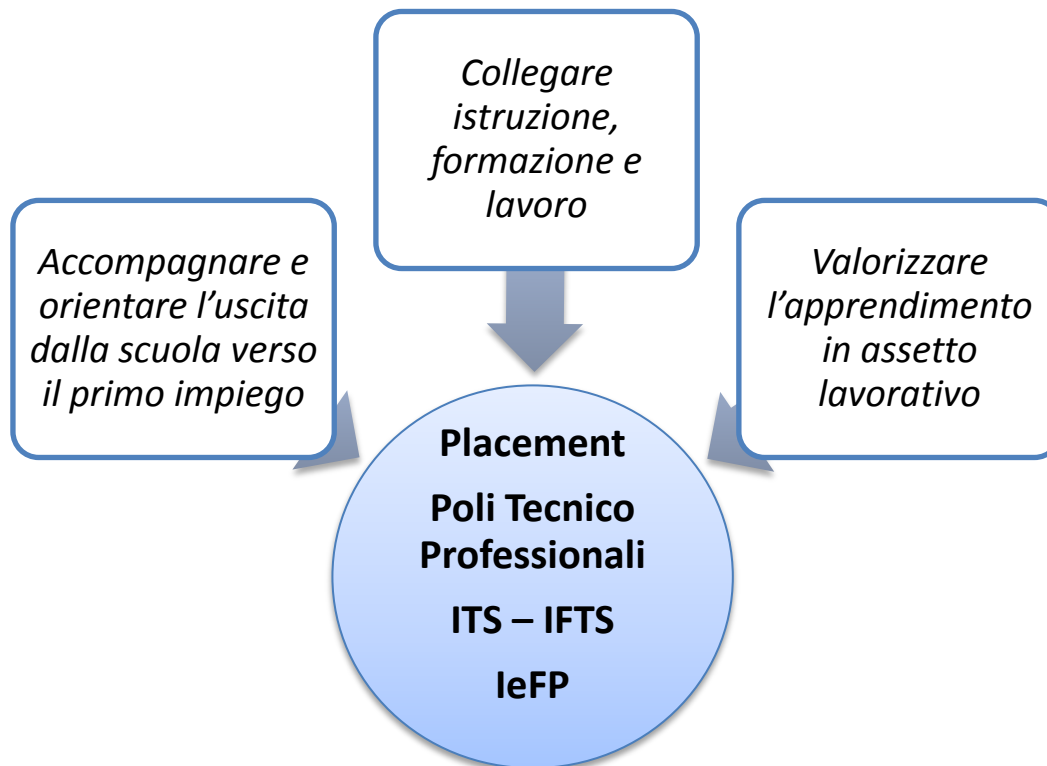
Collegare istruzione, formazione e lavoro

Accompagnare e orientare l’uscita dalla scuola verso il primo impiego

Valorizzare l’apprendimento in assetto lavorativo

Placement

Poli Tecnico Professionali

ITS – IFTS

IeFP